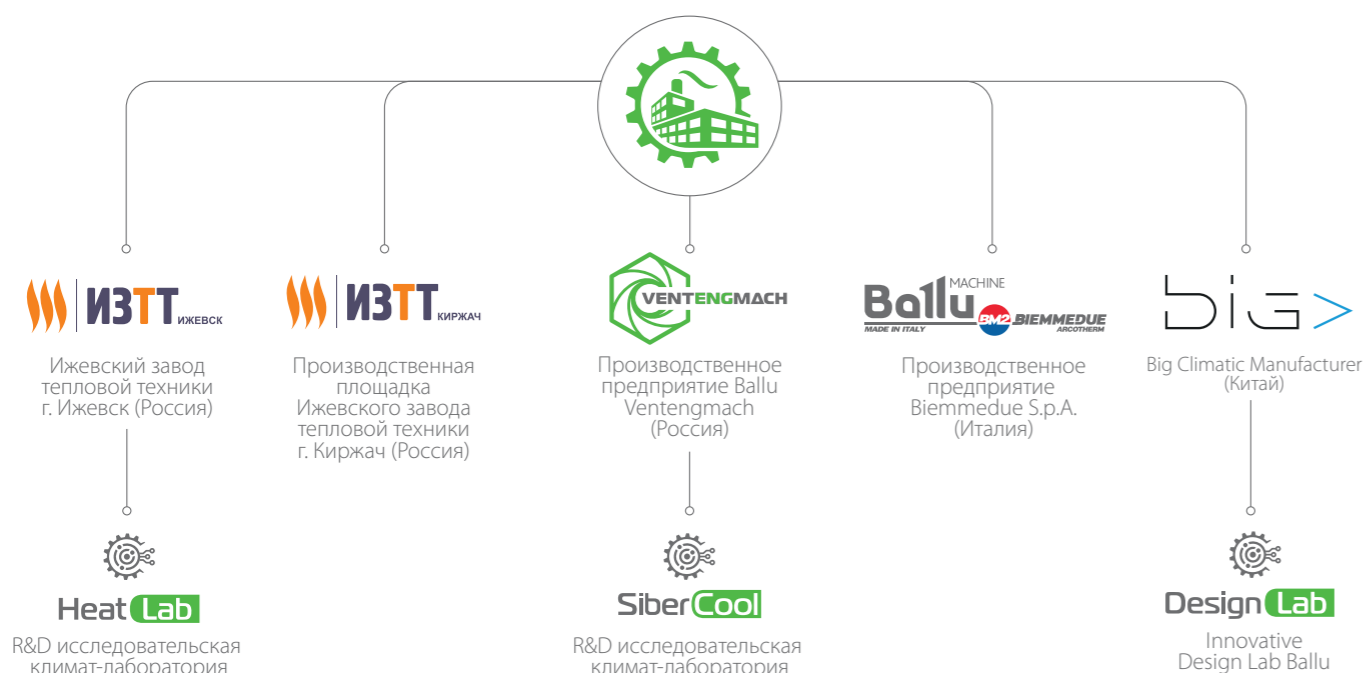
ИЗТТ ИЖЕВСК

Ижевский завод тепловой техники г. Ижевск (Россия)

ИЗТТ КИРЖАЧ

Производственная площадка Ижевского завода тепловой техники г. Киржач (Россия)

VENTENGMACH

Производственное предприятие Ballu Ventengmach (Россия)

Ballu MACHINE MADE IN ITALY BM2 BIEMMEDUE ARCOTHERM

Производственное предприятие Biemmedue S.p.A. (Италия)

big>

Big Climatic Manufacturer (Китай)

Heat Lab

R&D исследовательская климат-лаборатория

Siber Cool

R&D исследовательская климат-лаборатория

Design Lab

Innovative Design Lab Ballu